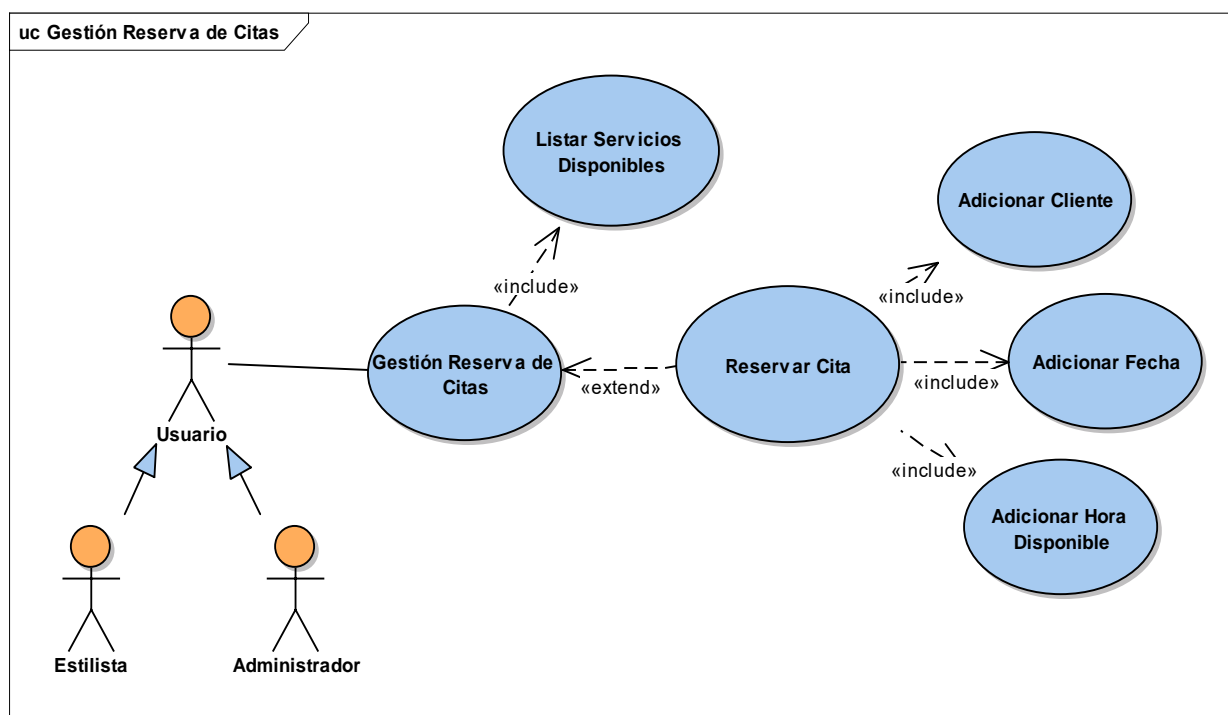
uc Gestión Reserva de Citas

Listar Servicios Disponibles

«include»

Adicionar Cliente

«include»

Usuario

Gestión Reserva de Citas

«extend»

Reservar Cita

«include»

Adicionar Fecha

«include»

Adicionar Hora Disponible

Estilista

Administrador